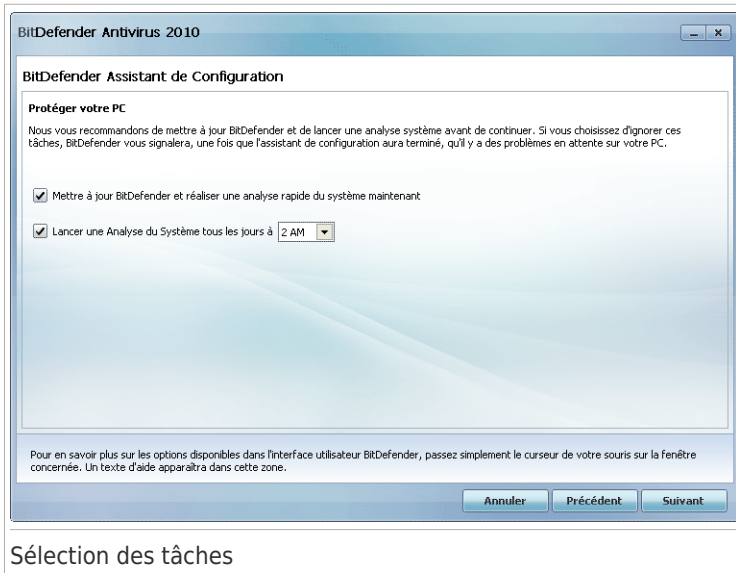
BitDefender Antivirus 2010

BitDefender Assistant de Configuration

Protéger votre PC

Nous vous recommandons de mettre à jour BitDefender et de lancer une analyse système avant de continuer. Si vous choisissez d'ignorer ces tâches, BitDefender vous signalera, une fois que l'assistant de configuration aura terminé, qu'il y a des problèmes en attente sur votre PC.

Mettre à jour BitDefender et réaliser une analyse rapide du système maintenant

Lancer une Analyse du Système tous les jours à 2 AM

Pour en savoir plus sur les options disponibles dans l'interface utilisateur BitDefender, passez simplement le curseur de votre souris sur la fenêtre concernée. Un texte d'aide apparaîtra dans cette zone.

Annuler Précédent Suivant

Sélection des tâches